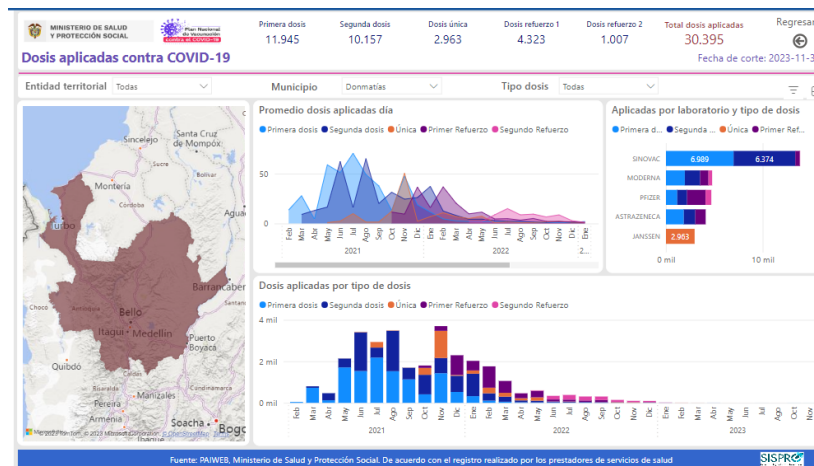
MINISTERIO DE SALUD Y PROTECCIÓN SOCIAL

Plan Nacional de Vacunación contra el COVID-19

Dosis aplicadas contra COVID-19

| Primera dosis | Segunda dosis | Dosis única | Dosis refuerzo 1 | Dosis refuerzo 2 | Total dosis aplicadas |
|---|---|---|---|---|---|
| 11.945 | 10.157 | 2.963 | 4.323 | 1.007 | 30.395 |

Regresar

Fecha de corte: 2023-11-3

Entidad territorial Todas

Municipio Donmatías

Tipo dosis Todas

Sincelejo
Santa Cruz de Mompox
Montería
Turbo
Agua
Barrancaber
Bello
Itagüí
Medellín
Puerto Boyacá
Quibdó
Manizales
Armenia
Soacha
Bogo
Choco
Antioquia
© 2023 TomTom, © 2023 Microsoft Corporation, © OpenStreetMap Terms

Promedio dosis aplicadas día
● Primera dosis ● Segunda dosis ● Única ● Primer Refuerzo ● Segundo Refuerzo
50
0
Feb Mar Abr May Jun Jul Ago Sep Oct Nov Dic Ene Feb Mar Abr May Jun Jul Ago Sep Oct Nov Dic Ene
2021 2022 2...

Aplicadas por laboratorio y tipo de dosis
● Primera d... ● Segunda ... ● Única ● Primer Ref...
SINOVAC 6.989 6.374
MODERNA
PFIZER
ASTRAZENECA
JANSSEN 2.963
0 mil 10 mil

Dosis aplicadas por tipo de dosis
● Primera dosis ● Segunda dosis ● Única ● Primer Refuerzo ● Segundo Refuerzo
4 mil
2 mil
0 mil
Feb Mar Abr May Jun Jul Ago Sep Oct Nov Dic Ene Feb Mar Abr May Jun Jul Ago Sep Oct Nov Dic Ene Feb Mar Abr May Jun Jul Ago Sep Oct Nov
2021 2022 2023

Fuente: PAIWEB, Ministerio de Salud y Protección Social. De acuerdo con el registro realizado por los prestadores de servicios de salud

SISPRO